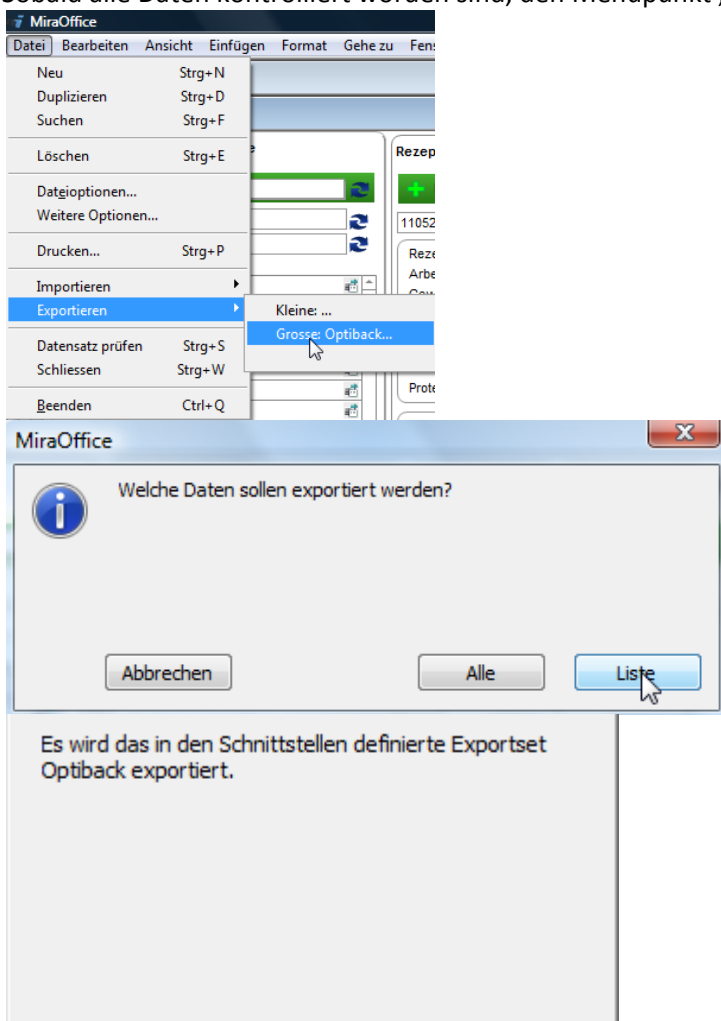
Sobald alle Daten kontrolliert worden sind, den Menüpunkt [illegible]

MiraOffice

Datei Bearbeiten Ansicht Einfügen Format Gehe zu Fens

Neu Strg+N
Duplizieren Strg+D
Suchen Strg+F
Löschen Strg+E
Dateioptionen...
Weitere Optionen...
Drucken... Strg+P
Importieren
Exportieren
Datensatz prüfen Strg+S
Schliessen Strg+W
Beenden Ctrl+Q

Kleine: ...
Grosse: Optiback...

Rezep
11052
Reze
Arbe
Prote

MiraOffice

Welche Daten sollen exportiert werden?

Abbrechen
Alle
Liste

Es wird das in den Schnittstellen definierte Exportset Optiback exportiert.